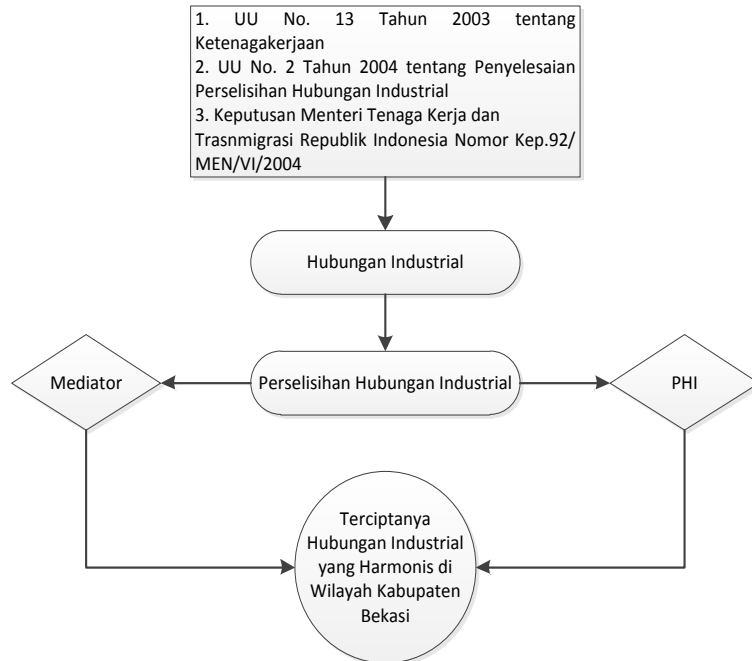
1. UU No. 13 Tahun 2003 tentang Ketenagakerjaan
2. UU No. 2 Tahun 2004 tentang Penyelesaian Perselisihan Hubungan Industrial
3. Keputusan Menteri Tenaga Kerja dan Trasnmigrasi Republik Indonesia Nomor Kep.92/ MEN/VI/2004

Hubungan Industrial

Mediator

Perselisihan Hubungan Industrial

PHI

Terciptanya Hubungan Industrial yang Harmonis di Wilayah Kabupaten Bekasi